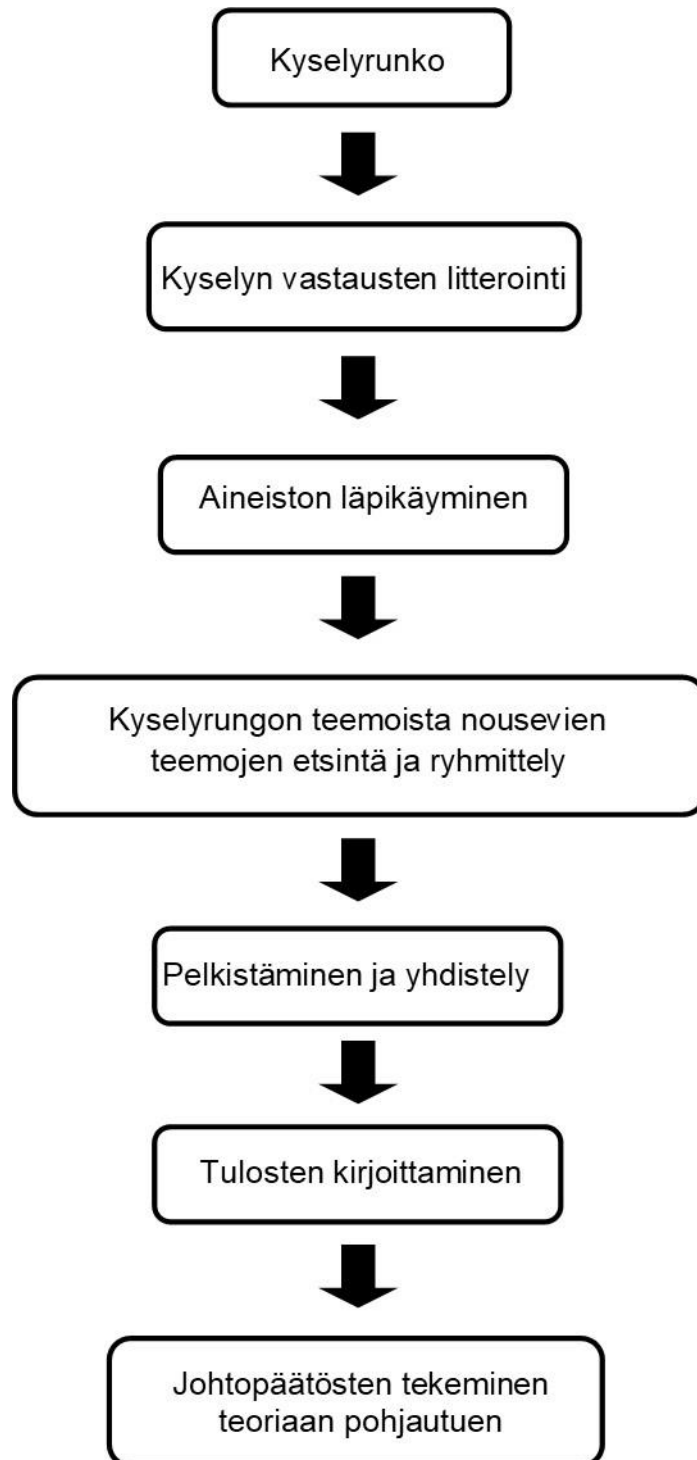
Kyselyrunko

Kyselyn vastausten litterointi

Aineiston läpikäyminen

Kyselyrungon teemoista nousevien teemojen etsintä ja ryhmittely

Pelkistäminen ja yhdistely

Tulosten kirjoittaminen

Johtopäätösten tekeminen teoriaan pohjautuen